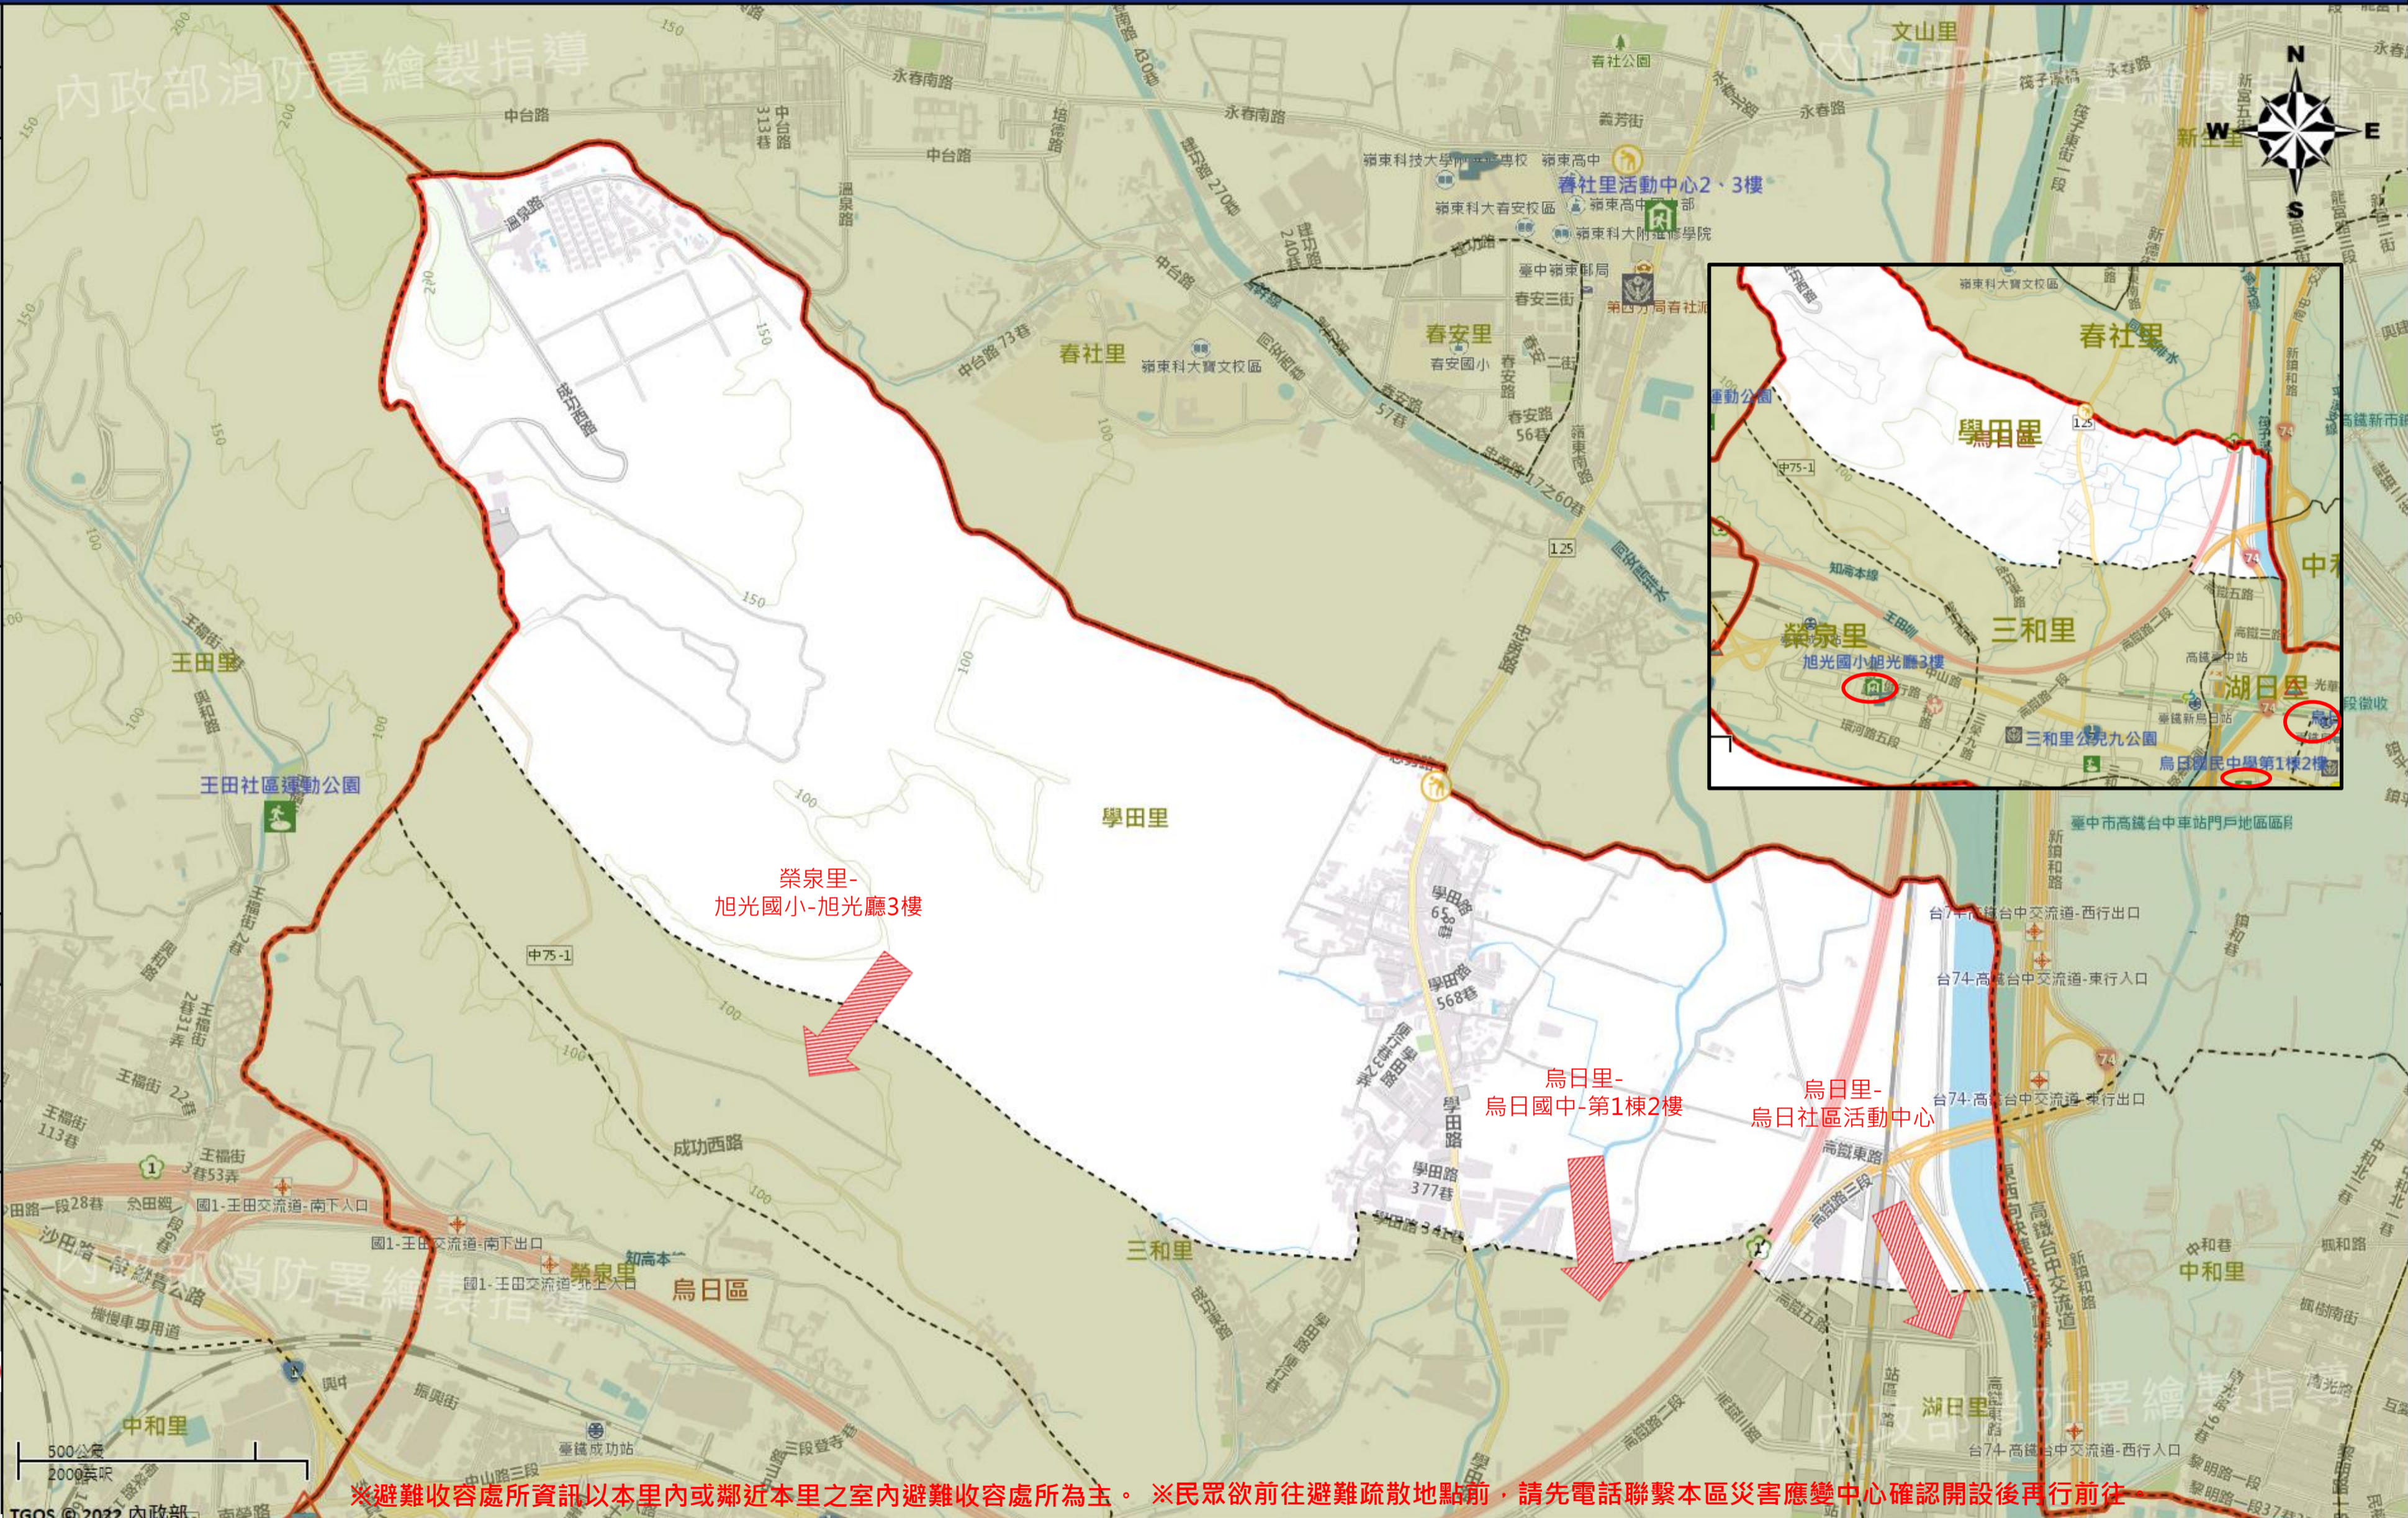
內政部消防署繪製指導

中台路
永春南路
中台路
313巷
溫泉路
培德路
嶺東路430巷
嶺東路270巷
嶺東路240巷
永春南路
春社公園
永春路
義芳街
嶺東科技大學附設高級中等學校
嶺東高中
春社里活動中心2、3樓
嶺東科大春安校區
嶺東科大附設進修學院
臺中嶺東郵局
春安三街
第四分局春社派出所
春安里
春安國小
春社里
嶺東科大寶文校區
中台路73巷
57巷
56巷
春安路
172之60巷
文山里
新生里
N
W
E
S
成功西路
學田里
150
100
200
王田里
王田社區運動公園
榮泉里-
旭光國小-旭光廳3樓
中75-1
125
學田路
65巷
學田路
568巷
學田路
377巷
學田路341巷
烏日里-
烏日國中-第1棟2樓
烏日里-
烏日社區活動中心
台74-高鐵台中交流道-西行出口
台74-高鐵台中交流道-東行入口
台74-高鐵台中交流道-東行出口
臺中市高鐵台中車站門戶地區區段徵收
高鐵東路
高鐵路三段
成功西路
三和里
榮泉里
烏日區
知高本線
國1-王田交流道-南下入口
國1-王田交流道-南下出口
國1-王田交流道-北上入口
王福街
王福街113巷
王福街22巷
王福街3巷53弄
王田路一段28巷
沙田路
機慢車專用道
中和里
中和里
湖日里
振興街
臺鐵成功站
三段登寺巷
高鐵路二段
台74-高鐵台中交流道-西行出口
黎明路一段
500公尺
2000英呎
TGOS © 2022 內政部

春社里
學田里
嶺東科大寶文校區
中75-1
125
知高本線
榮泉里
旭光國小旭光廳3樓
三和里
三和里公兒九公園
湖日里
高鐵新烏日站
烏日國民中學第1棟2樓
中和

※避難收容處所資訊以本里內或鄰近本里之室內避難收容處所為主。 ※民眾欲前往避難疏散地點前，請先電話聯繫本區災害應變中心確認開設後再行前往